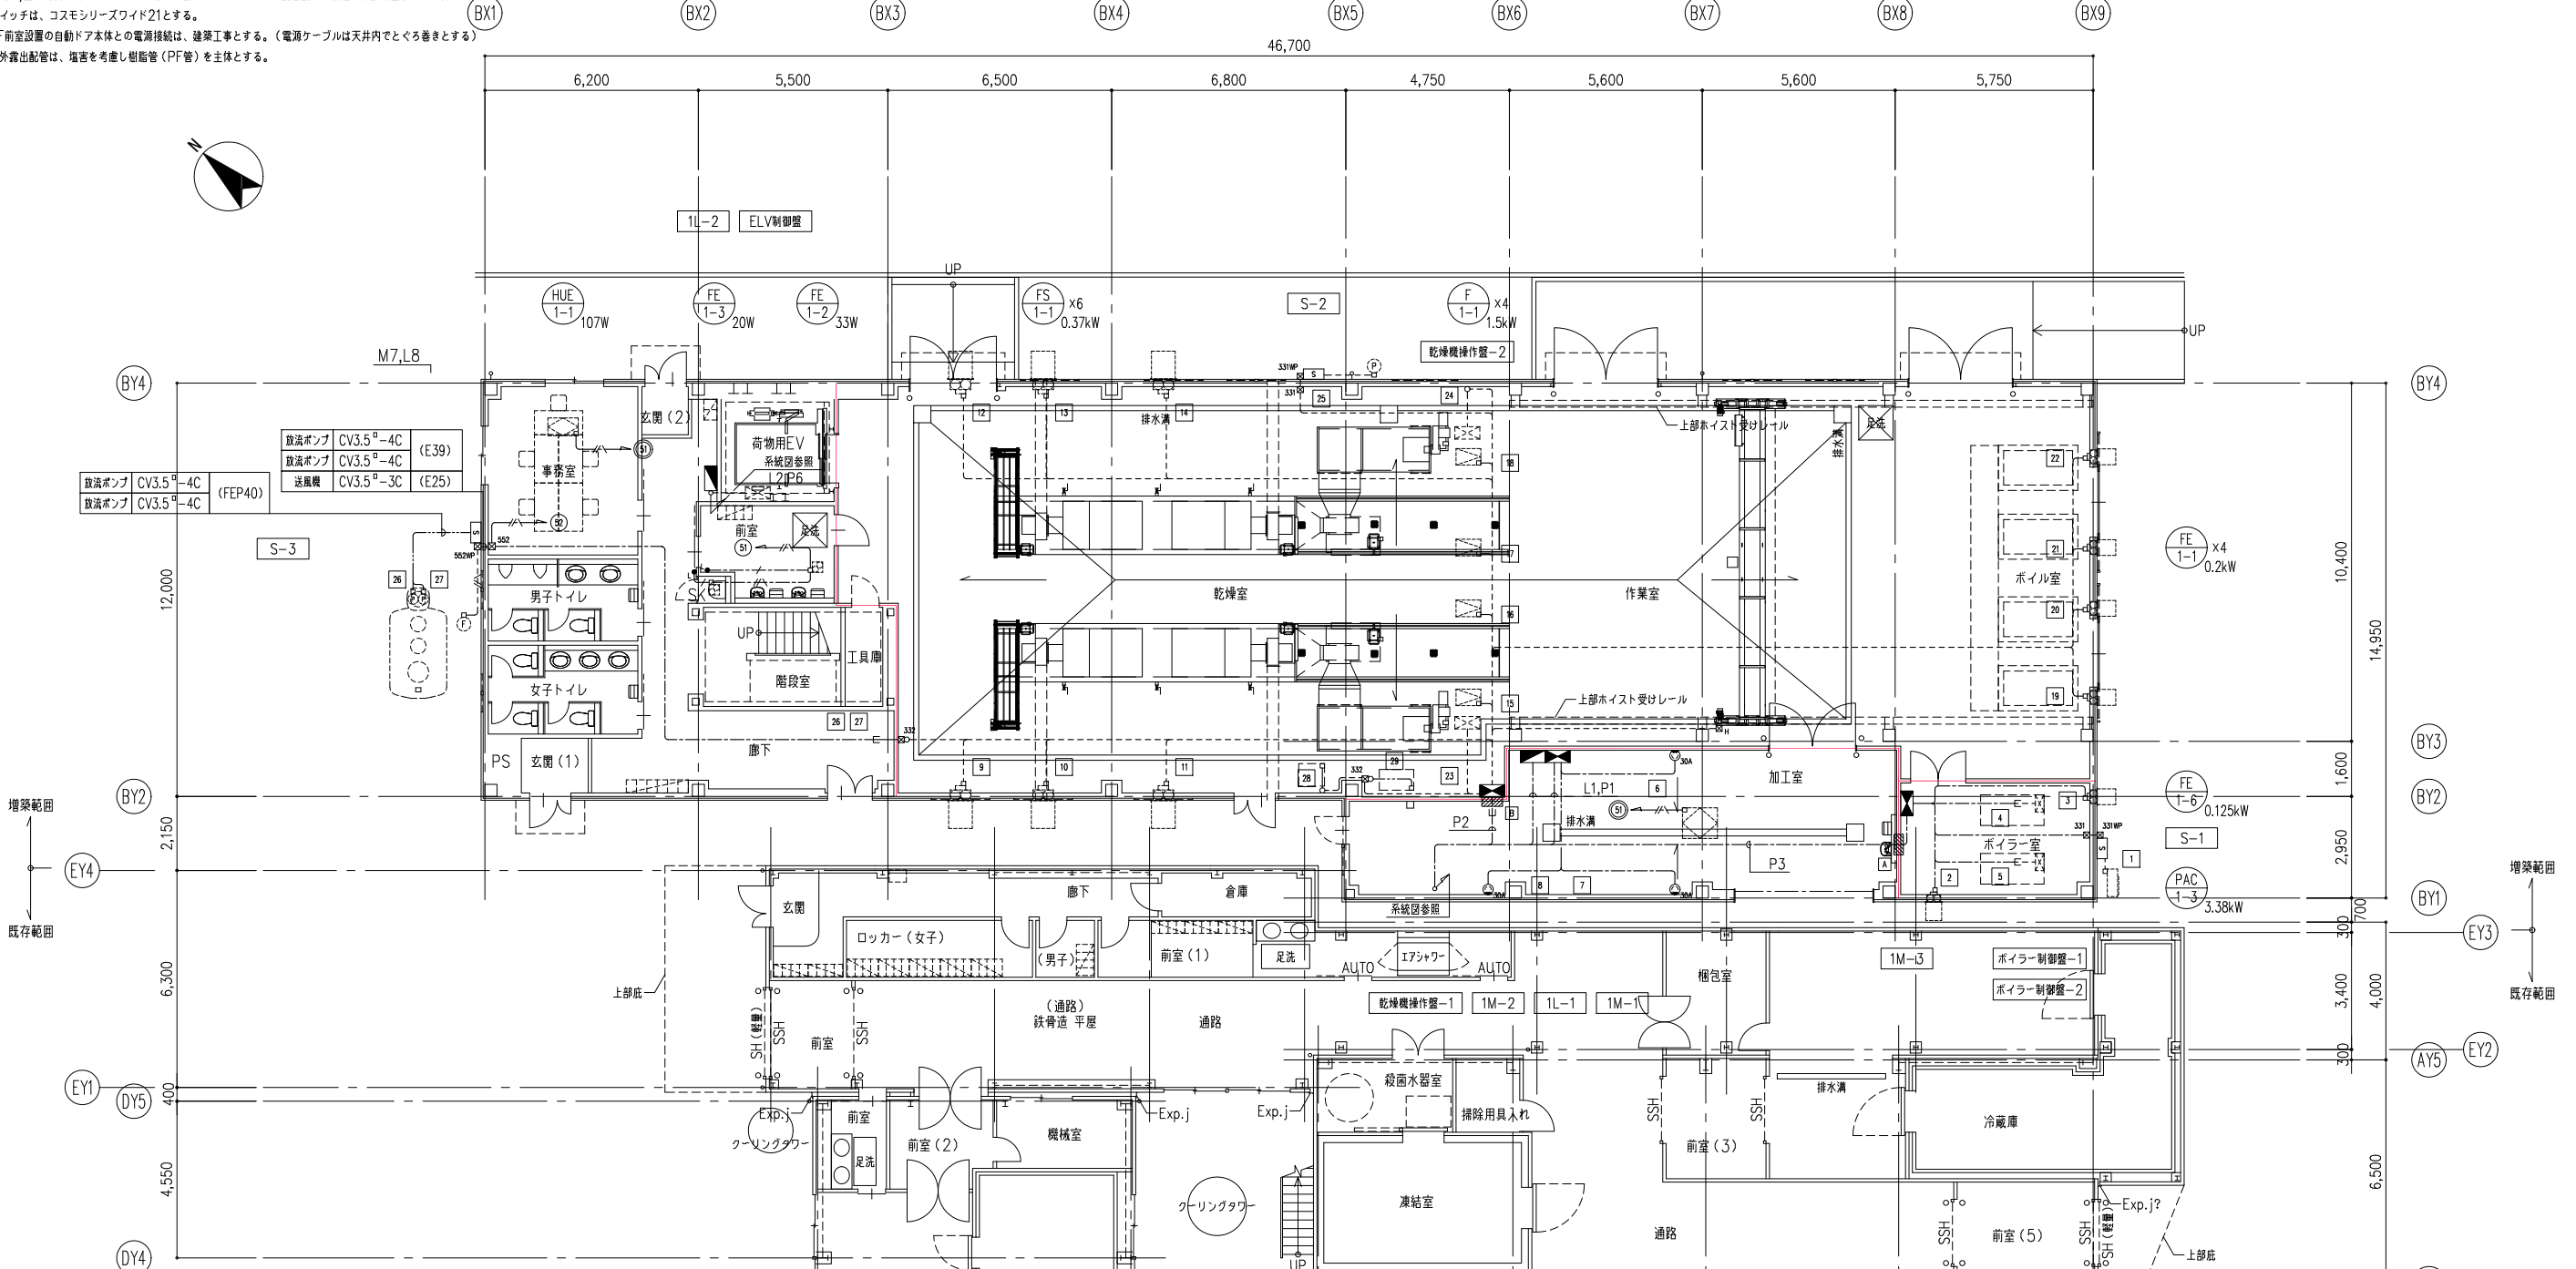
イッチは、コスモシリーズワイド21とする。
前室設置の自動ドア本体との電源接続は、建築工事とする。（電源ケーブルは天井内でとぐろ巻きとする）
外露出配管は、塩害を考慮し樹脂管（PF管）を主体とする。

BX1 BX2 BX3 BX4 BX5 BX6 BX7 BX8 BX9

46,700

6,200 5,500 6,500 6,800 4,750 5,600 5,600 5,750

1L-2 ELV制御盤

UP

HUE 1-1 107W
FE 1-3 20W
FE 1-2 33W
FS 1-1 x6 0.37kW
S-2
F 1-1 x4 1.5kW
UP

M7,L8
乾燥機操作盤-2

BY4

玄関（2）
荷物用EV
系統図参照
2IP6
事務室

| 放流ポンプ | CV3.5□-4C | (E39) |
|---|---|---|
| 放流ポンプ | CV3.5□-4C | |
| 送風機 | CV3.5□-3C | (E25) |

| 放流ポンプ | CV3.5□-4C | (FEP40) |
|---|---|---|
| 放流ポンプ | CV3.5□-4C | |

S-3
前室
足洗
排水溝
上部ホイスト受けレール
足洗
排水溝

12,000
男子トイレ
女子トイレ
UP
階段室
工具庫
乾燥室
作業室
ボイル室
FE 1-1 x4 0.2kW
10,400
14,950

上部ホイスト受けレール
廊下
PS 玄関（1）

BY3
加工室
L1,P1
P2
P3
排水溝
ボイラー室
FE 1-6 0.125kW
S-1
PAC 1-3 3.38kW
1,600
2,950
BY2
BY1

増築範囲
既存範囲
EY4
2,150
玄関
廊下
倉庫
ロッカー（女子）
（男子）
前室（1）
足洗
エアシャワー
AUTO AUTO
系統図参照
1M-3
ボイラー制御盤-1
ボイラー制御盤-2
梱包室
乾燥機操作盤-1 1M-2 1L-1 1M-1
増築範囲
既存範囲
EY3
EY2
AY5

上部庇
6,300
SH（軽量）
SSH
前室
SSH
（通路）
鉄骨造 平屋
通路
3,400
4,000
700
300
300

EY1
DY5
400
Exp.j
Exp.j
Exp.j
前室
前室（2）
機械室
殺菌水器室
掃除用具入れ
SSH
SSH
排水溝
冷蔵庫
前室（3）
クーリングタワー
足洗
クーリングタワー
凍結室
4,550
通路
前室（5）
SSH
SH（軽量）
Exp.j?
上部庇
6,500
DY4
UP